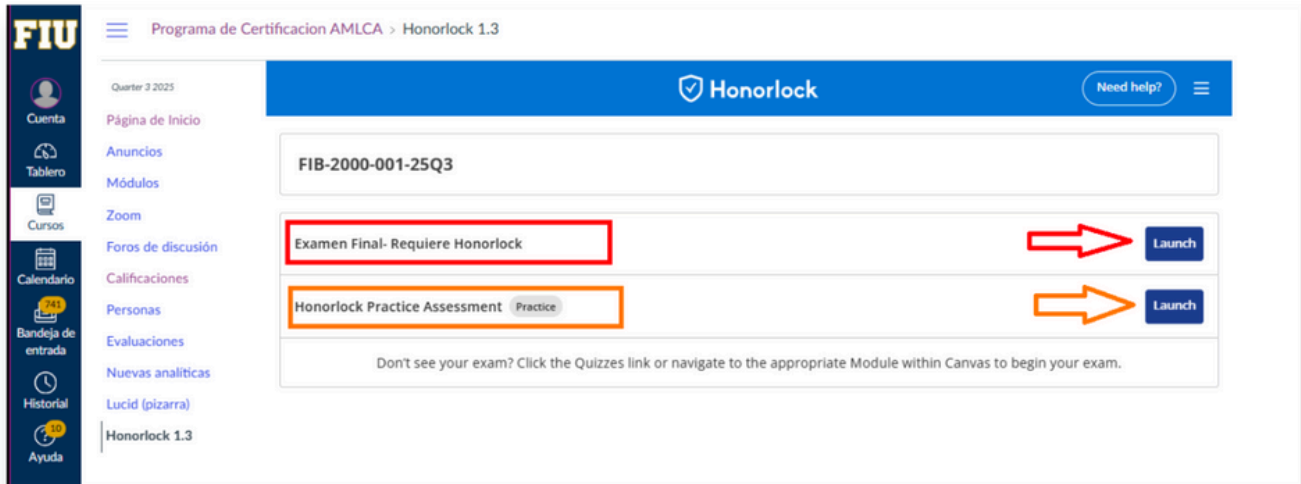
FIU

Cuenta

Tablero

Cursos

Calendario

741

Bandeja de entrada

Historial

10

Ayuda

Programa de Certificacion AMLCA > Honorlock 1.3

Quarter 3 2025

Página de Inicio

Anuncios

Módulos

Zoom

Foros de discusión

Calificaciones

Personas

Evaluaciones

Nuevas analíticas

Lucid (pizarra)

Honorlock 1.3

Honorlock

Need help?

FIB-2000-001-25Q3

Examen Final- Requiere Honorlock

Launch

Honorlock Practice Assessment Practice

Launch

Don't see your exam? Click the Quizzes link or navigate to the appropriate Module within Canvas to begin your exam.